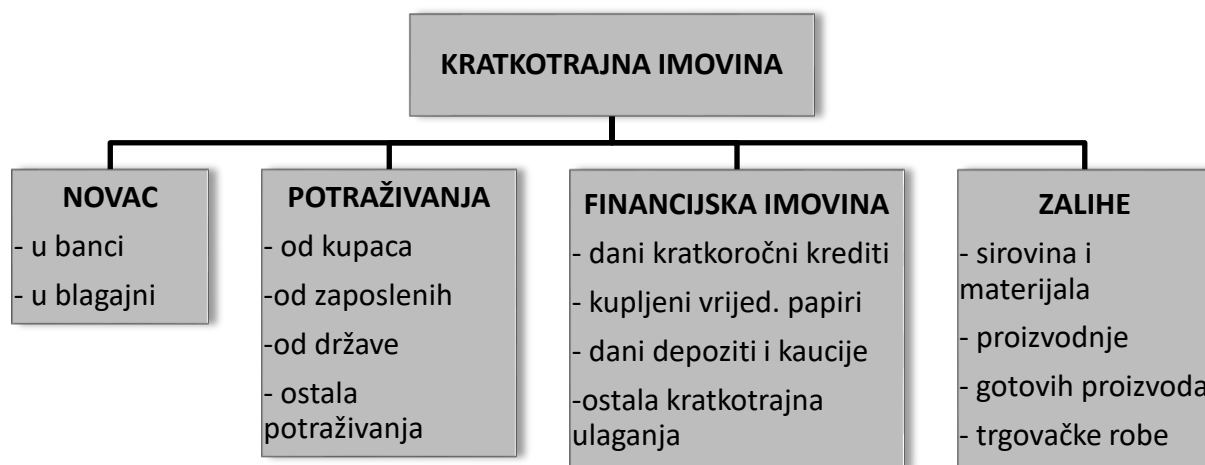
KRATKOTRAJNA IMOVINA

NOVAC
- u banci
- u blagajni

POTRAŽIVANJA
- od kupaca
-od zaposlenih
-od države
- ostala potraživanja

FINANCIJSKA IMOVINA
- dani kratkoročni krediti
- kupljeni vrijed. papiri
- dani depoziti i kaucije
-ostala kratkotrajna ulaganja

ZALIHE
- sirovina i materijala
- proizvodnje
- gotovih proizvoda
- trgovačke robe